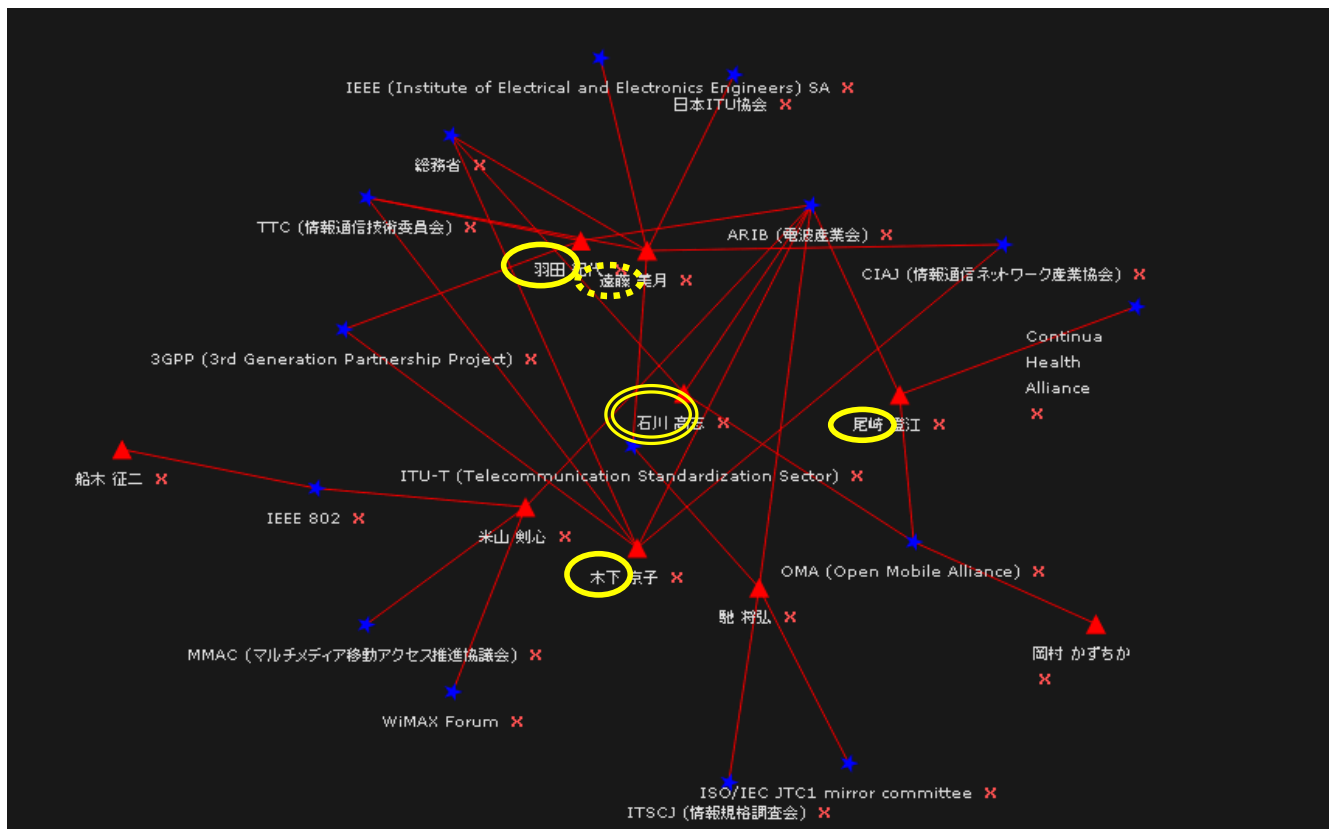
IEEE (Institute of Electrical and Electronics Engineers) SA ×
日本ITU協会 ×
総務省 ×
TTC (情報通信技術委員会) ×
ARIB (電波産業会) ×
羽田 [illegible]
遠藤 美月 ×
CIAJ (情報通信ネットワーク産業協会) ×
Continua Health Alliance ×
3GPP (3rd Generation Partnership Project) ×
石川 高志 ×
尾崎 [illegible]江 ×
船木 征二 ×
ITU-T (Telecommunication Standardization Sector) ×
IEEE 802 ×
米山 剣心 ×
木下 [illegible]子 ×
OMA (Open Mobile Alliance) ×
馳 将弘 ×
岡村 かずちか ×
MMAC (マルチメディア移動アクセス推進協議会) ×
WiMAX Forum ×
ISO/IEC JTC1 mirror committee ×
ITSCJ (情報規格調査会) ×